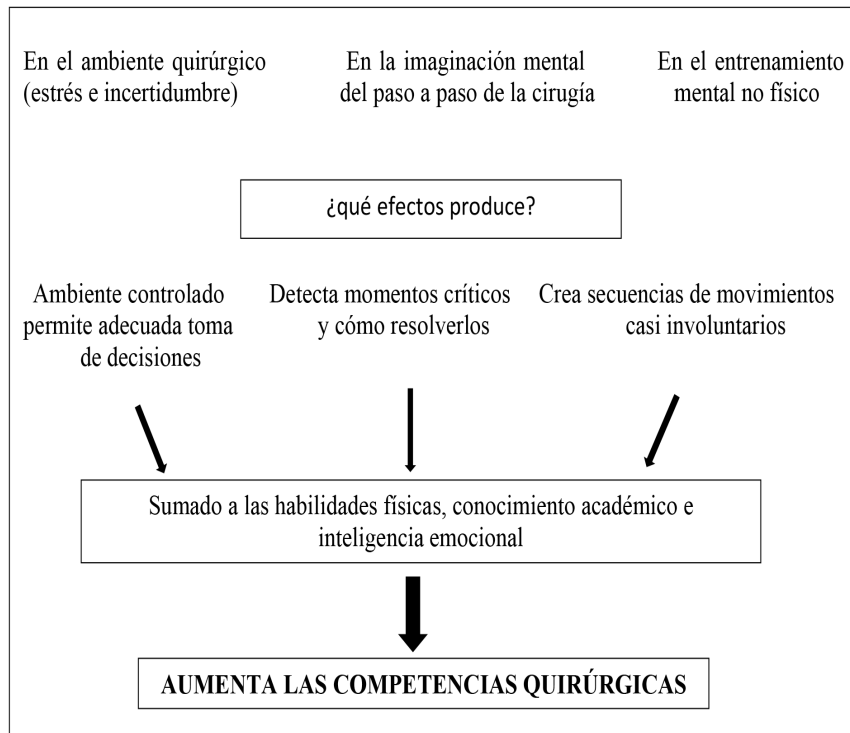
En el ambiente quirúrgico (estrés e incertidumbre)

En la imaginación mental del paso a paso de la cirugía

En el entrenamiento mental no físico

¿qué efectos produce?

Ambiente controlado permite adecuada toma de decisiones

Detecta momentos críticos y cómo resolverlos

Crea secuencias de movimientos casi involuntarios

Sumado a las habilidades físicas, conocimiento académico e inteligencia emocional

AUMENTA LAS COMPETENCIAS QUIRÚRGICAS